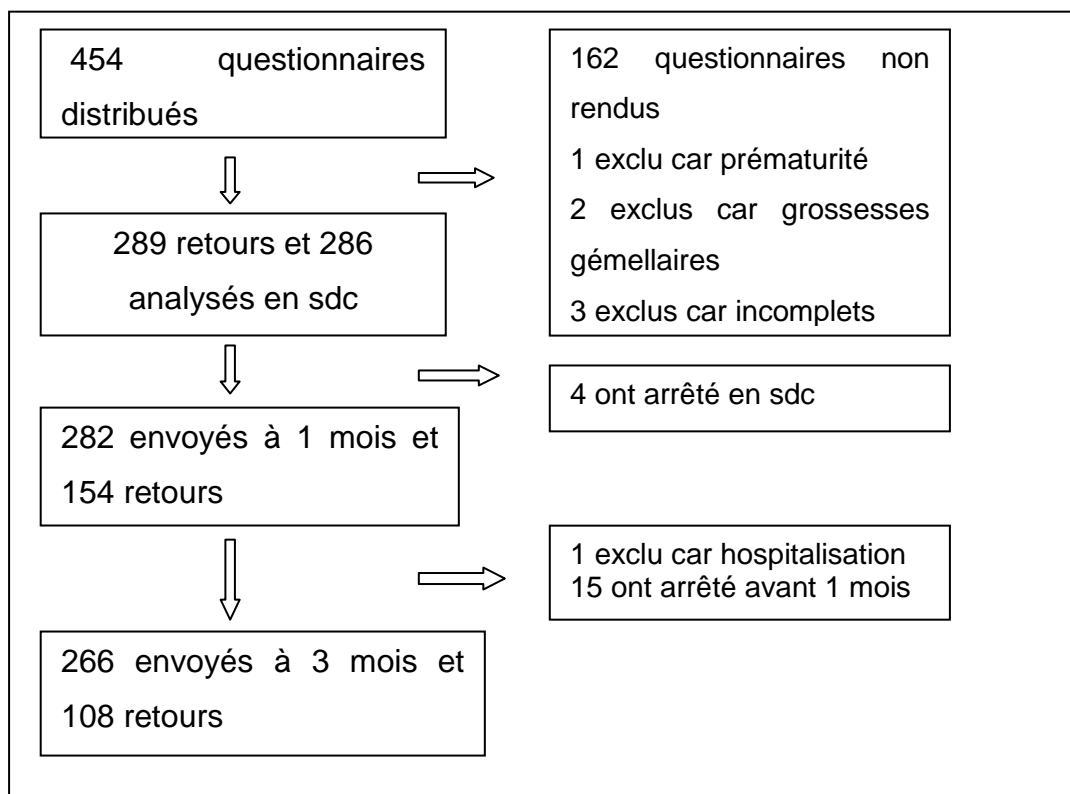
454 questionnaires distribués

162 questionnaires non rendus
1 exclu car prématurité
2 exclus car grossesses gémellaires
3 exclus car incomplets

289 retours et 286 analysés en sdc

4 ont arrêté en sdc

282 envoyés à 1 mois et 154 retours

1 exclu car hospitalisation
15 ont arrêté avant 1 mois

266 envoyés à 3 mois et 108 retours